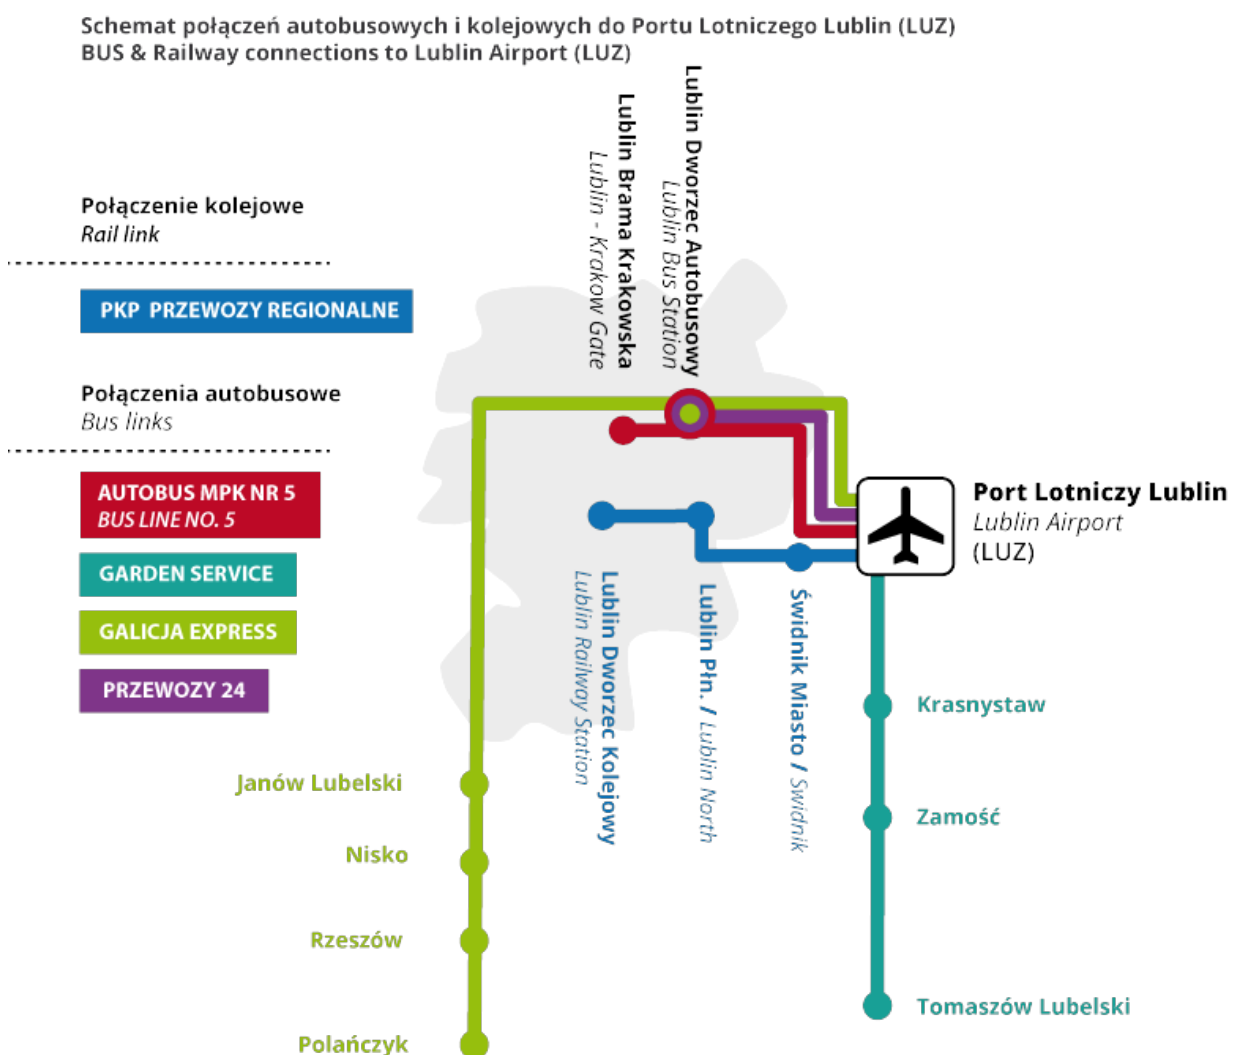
Schemat połączeń autobusowych i kolejowych do Portu Lotniczego Lublin (LUZ)
BUS & Railway connections to Lublin Airport (LUZ)

Połączenie kolejowe
Rail link

PKP PRZEWOZY REGIONALNE

Połączenia autobusowe
Bus links

AUTOBUS MPK NR 5
BUS LINE NO. 5

GARDEN SERVICE

GALICJA EXPRESS

PRZEWOZY 24

Lublin Brama Krakowska
Lublin - Krakow Gate

Lublin Dworzec Autobusowy
Lublin Bus Station

Port Lotniczy Lublin
Lublin Airport
(LUZ)

Lublin Dworzec Kolejowy
Lublin Railway Station

Lublin Płn. / Lublin North

Świdnik Miasto / Świdnik

Krasnystaw

Zamość

Tomaszów Lubelski

Janów Lubelski

Nisko

Rzeszów

Polańczyk